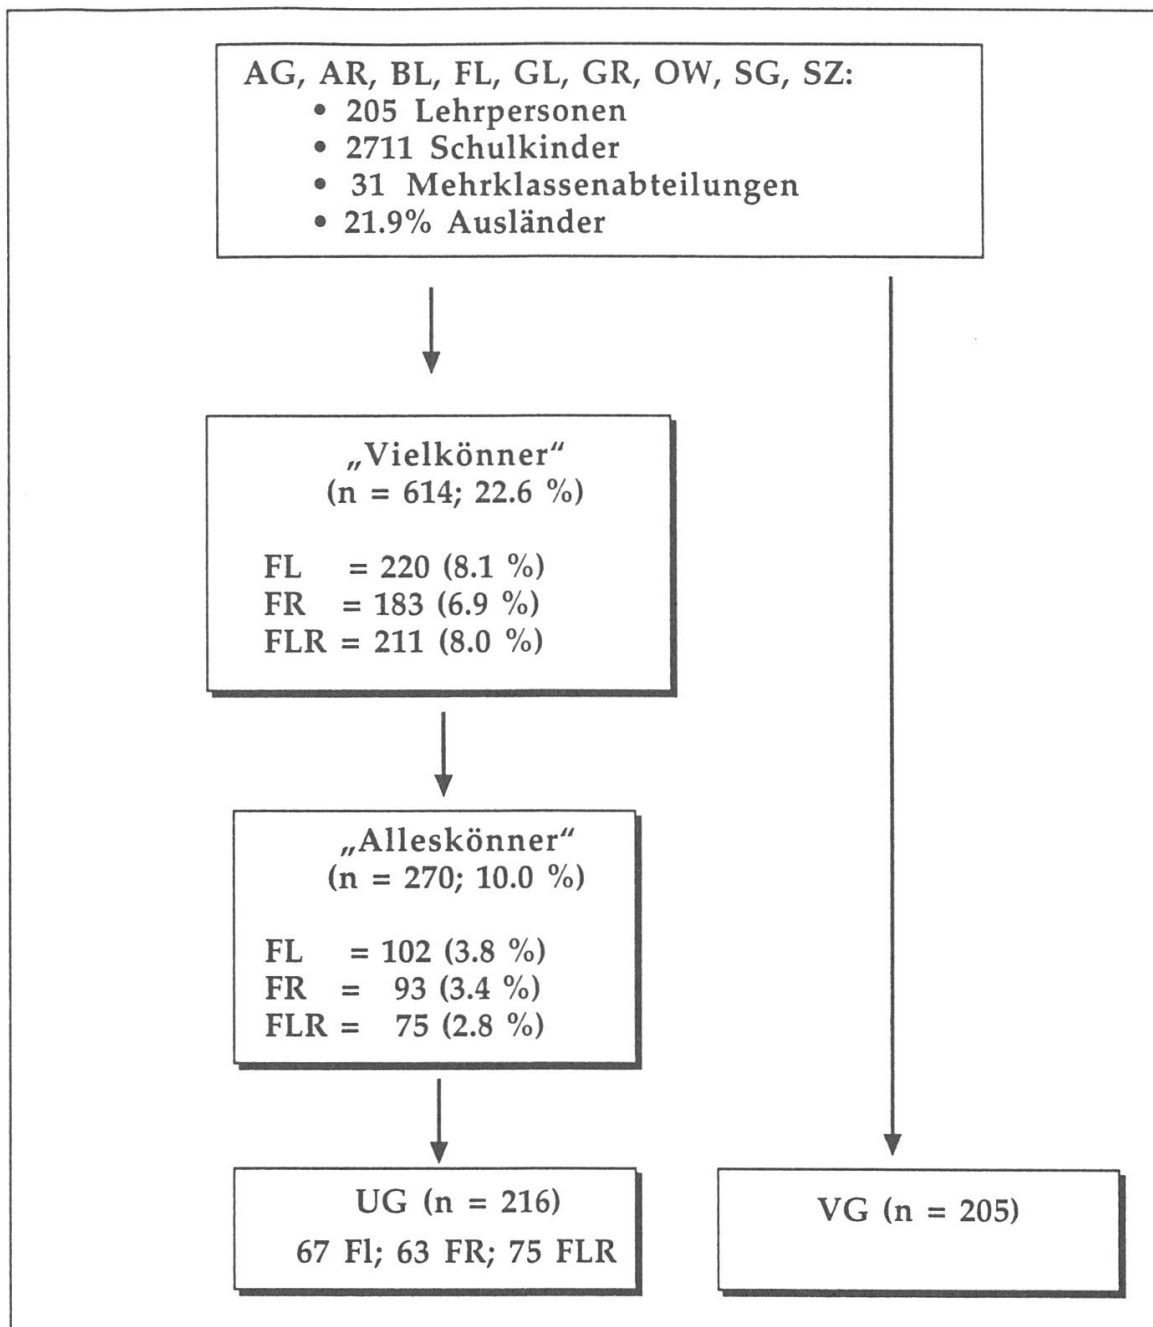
AG, AR, BL, FL, GL, GR, OW, SG, SZ:
• 205 Lehrpersonen
• 2711 Schulkinder
• 31 Mehrklassenabteilungen
• 21.9% Ausländer

„Vielkönner"
(n = 614; 22.6 %)

FL = 220 (8.1 %)
FR = 183 (6.9 %)
FLR = 211 (8.0 %)

„Alleskönner"
(n = 270; 10.0 %)

FL = 102 (3.8 %)
FR = 93 (3.4 %)
FLR = 75 (2.8 %)

UG (n = 216)
67 Fl; 63 FR; 75 FLR

VG (n = 205)